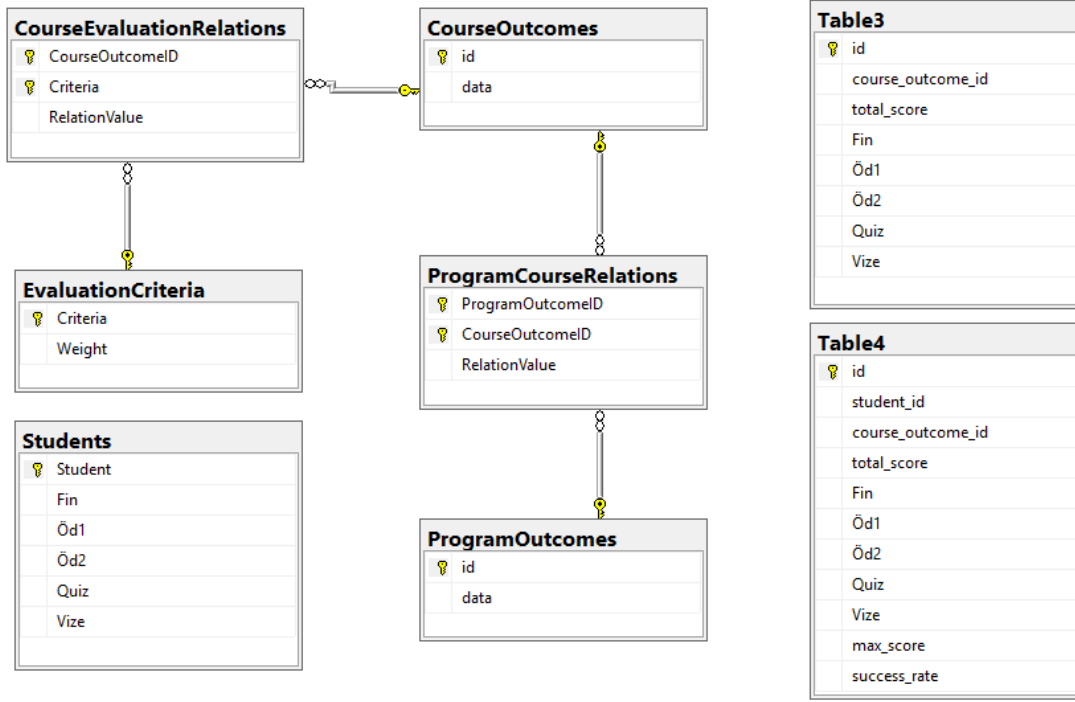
CourseEvaluationRelations
CourseOutcomeID
Criteria
RelationValue

CourseOutcomes
id
data

Table3
id
course_outcome_id
total_score
Fin
Öd1
Öd2
Quiz
Vize

EvaluationCriteria
Criteria
Weight

ProgramCourseRelations
ProgramOutcomeID
CourseOutcomeID
RelationValue

Table4
id
student_id
course_outcome_id
total_score
Fin
Öd1
Öd2
Quiz
Vize
max_score
success_rate

Students
Student
Fin
Öd1
Öd2
Quiz
Vize

ProgramOutcomes
id
data